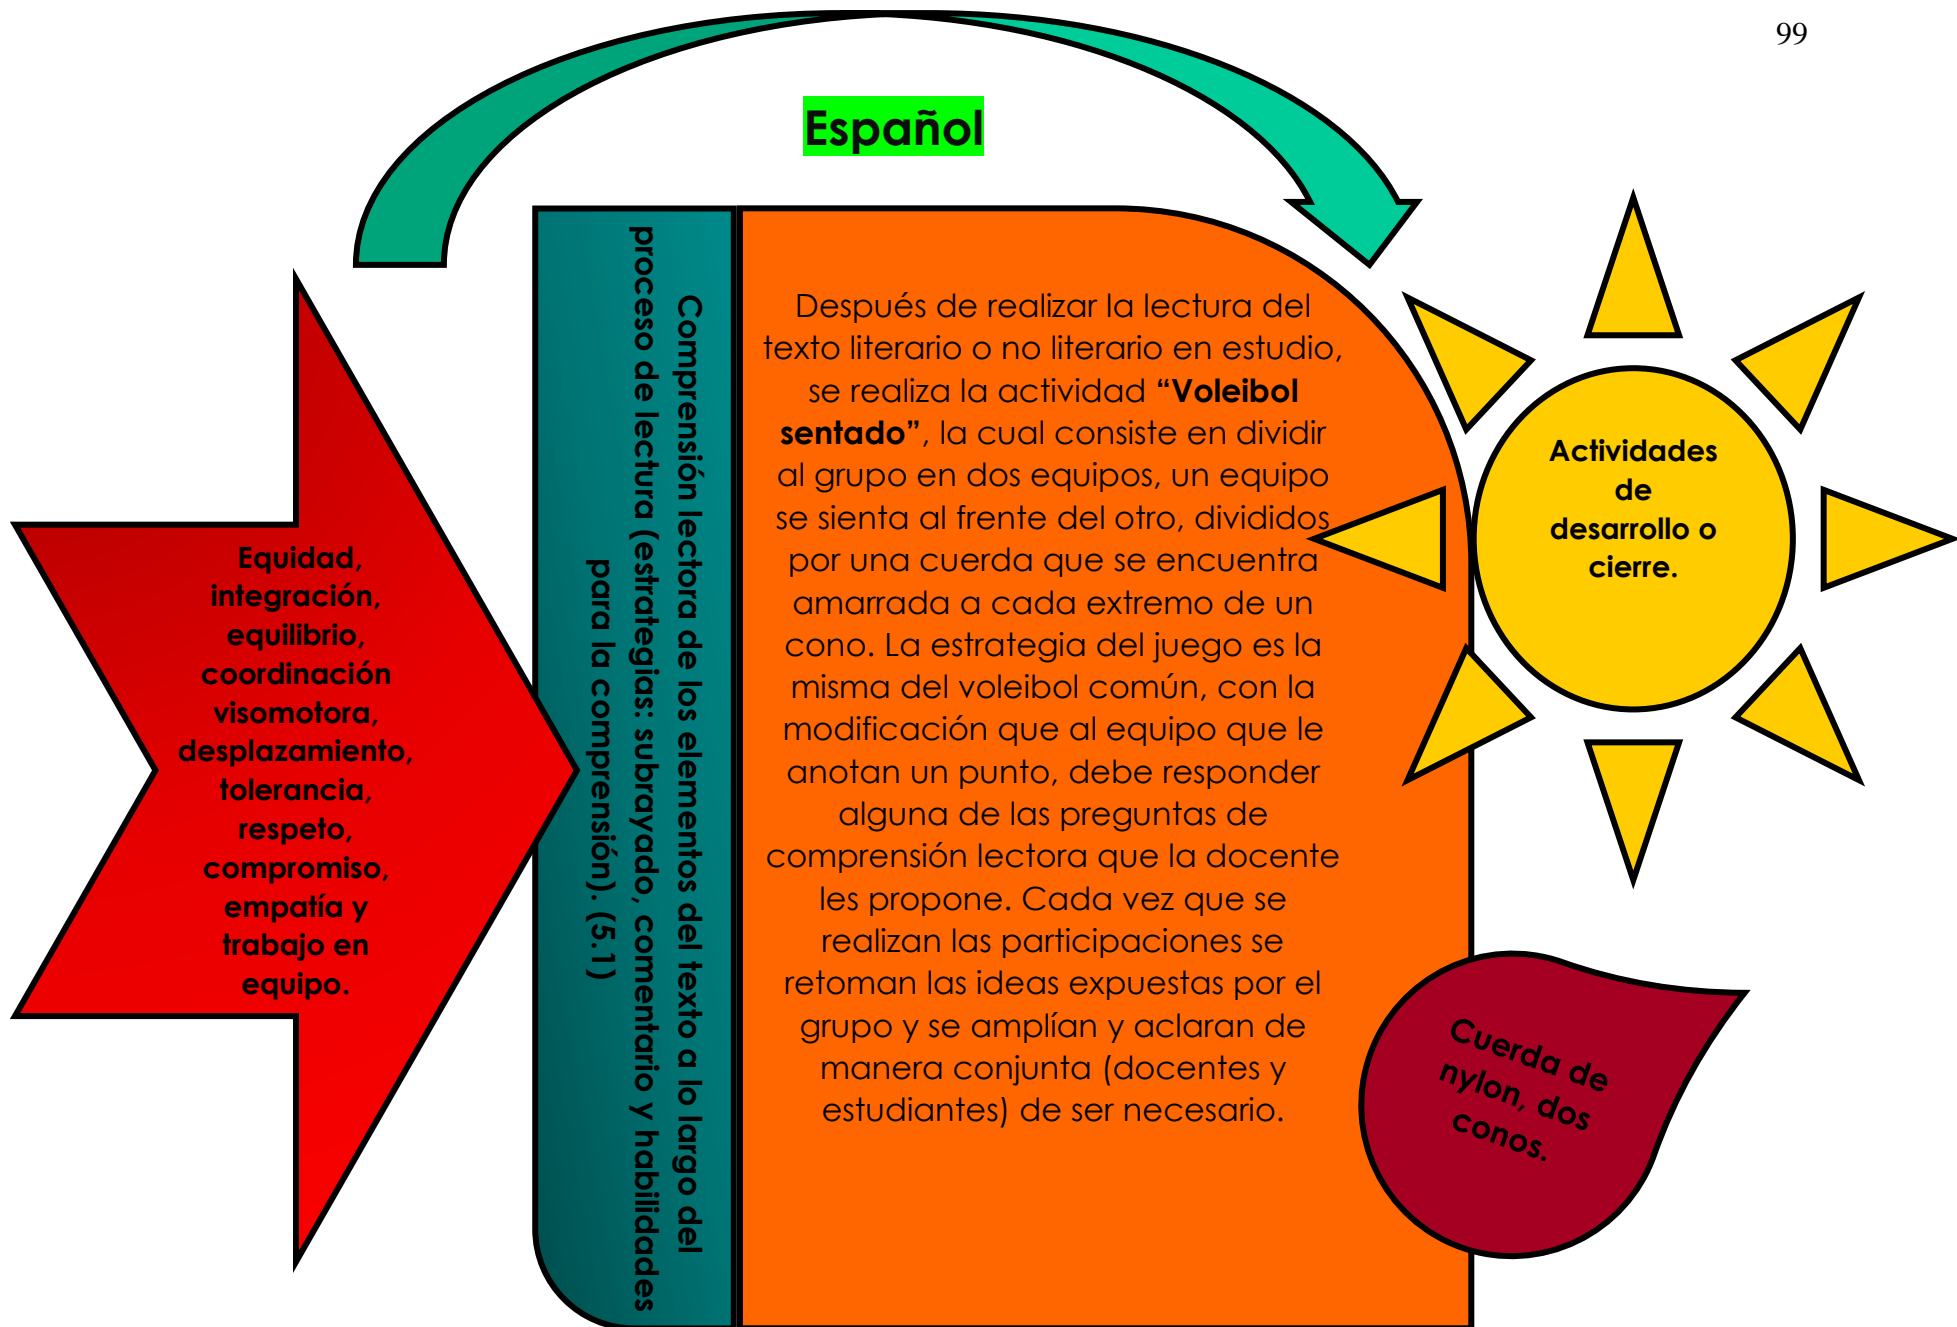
99

Español

Equidad, integración, equilibrio, coordinación visomotora, desplazamiento, tolerancia, respeto, compromiso, empatía y trabajo en equipo.

Comprensión lectora de los elementos del texto a lo largo del proceso de lectura (estrategias: subrayado, comentario y habilidades para la comprensión). (5.1)

Después de realizar la lectura del texto literario o no literario en estudio, se realiza la actividad **"Voleibol sentado"**, la cual consiste en dividir al grupo en dos equipos, un equipo se sienta al frente del otro, divididos por una cuerda que se encuentra amarrada a cada extremo de un cono. La estrategia del juego es la misma del voleibol común, con la modificación que al equipo que le anotan un punto, debe responder alguna de las preguntas de comprensión lectora que la docente les propone. Cada vez que se realizan las participaciones se retoman las ideas expuestas por el grupo y se amplían y aclaran de manera conjunta (docentes y estudiantes) de ser necesario.

Actividades de desarrollo o cierre.

Cuerda de nylon, dos conos.